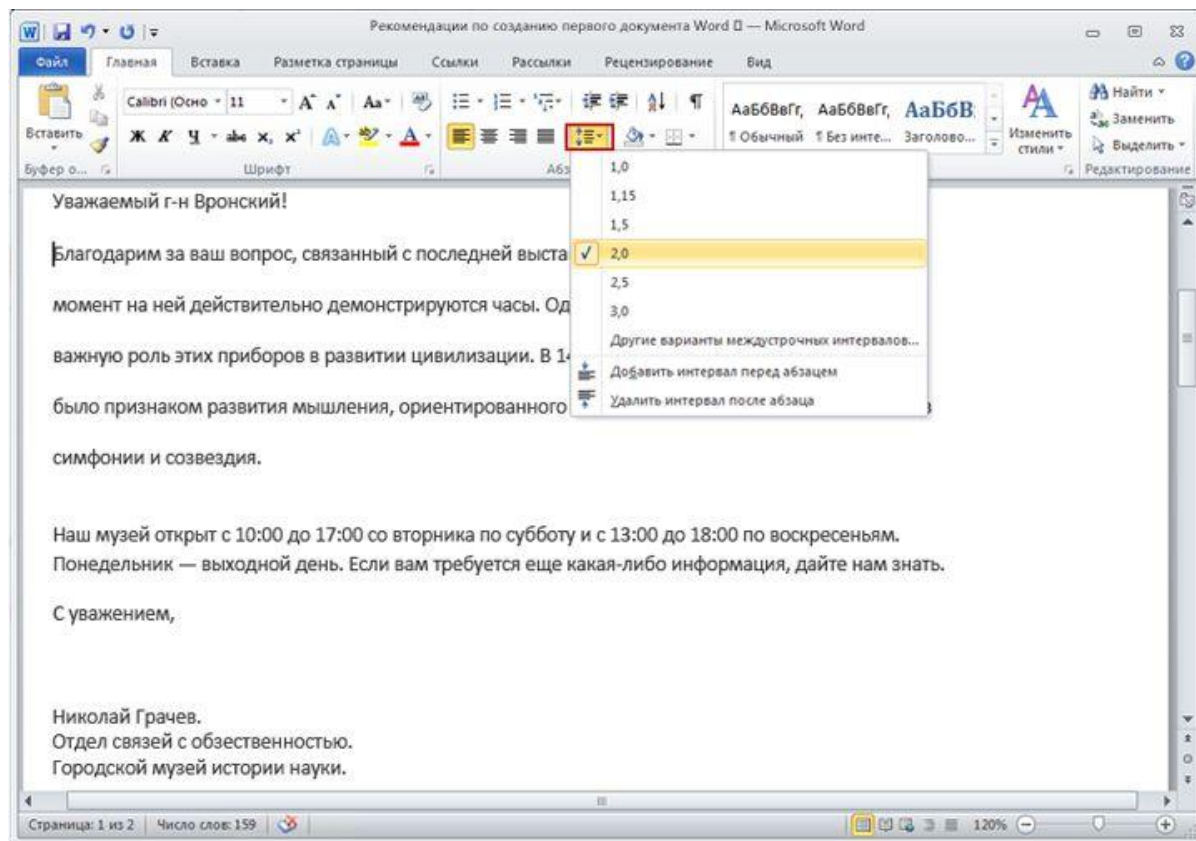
Рекомендации по созданию первого документа Word — Microsoft Word

Файл Главная Вставка Разметка страницы Ссылки Рассылки Рецензирование Вид

Вставить
Буфер о...
Calibri (Осно 11
Шрифт
Абз
АаБбВвГг, АаБбВвГг, АаБбВ
¶ Обычный ¶ Без инте... Заголово...
Изменить стили
Найти
Заменить
Выделить
Редактирование

1,0
1,15
1,5
2,0
2,5
3,0
Другие варианты междустрочных интервалов...
Добавить интервал перед абзацем
Удалить интервал после абзаца

Уважаемый г-н Вронский!

Благодарим за ваш вопрос, связанный с последней выста

момент на ней действительно демонстрируются часы. Од

важную роль этих приборов в развитии цивилизации. В 14

было признаком развития мышления, ориентированного

симфонии и созвездия.

Наш музей открыт с 10:00 до 17:00 со вторника по субботу и с 13:00 до 18:00 по воскресеньям. Понедельник — выходной день. Если вам требуется еще какая-либо информация, дайте нам знать.

С уважением,

Николай Грачев.
Отдел связей с объественностью.
Городской музей истории науки.

Страница: 1 из 2 Число слов: 159 120%